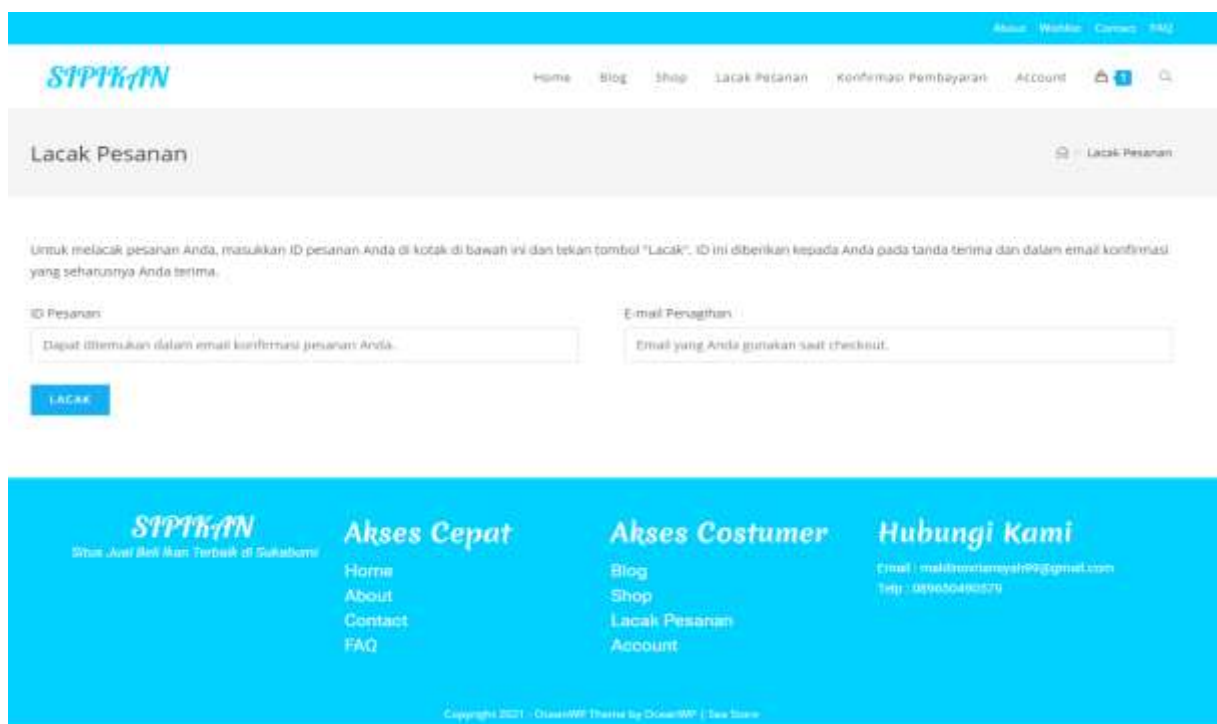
About Wishlist Contact FAQ

SIPIKAN

Home Blog Shop Lacak Pesanan Konfirmasi Pembayaran Account 0

Lacak Pesanan

Lacak Pesanan

Untuk melacak pesanan Anda, masukkan ID pesanan Anda di kotak di bawah ini dan tekan tombol "Lacak". ID ini diberikan kepada Anda pada tanda terima dan dalam email konfirmasi yang seharusnya Anda terima.

ID Pesanan

Dapat ditemukan dalam email konfirmasi pesanan Anda.

E-mail Penagihan

Email yang Anda gunakan saat checkout.

LACAK

SIPIKAN
Situs Jual Beli Ikan Terbaik di Sukabumi

Akses Cepat
Home
About
Contact
FAQ

Akses Costumer
Blog
Shop
Lacak Pesanan
Account

Hubungi Kami
Email : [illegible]@gmail.com
Telp : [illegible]

Copyright 2021 - OceanWP Theme by OceanWP | Sea Store